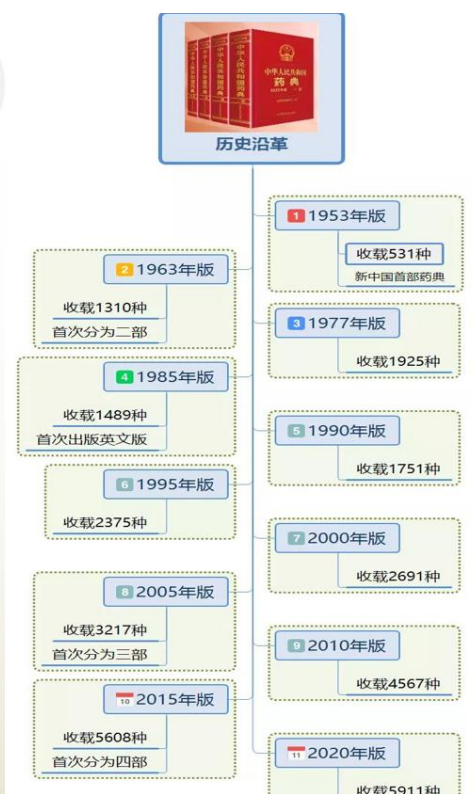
中华人民共和国药典

历史沿革

1 1953年版
收载531种
新中国首部药典

2 1963年版
收载1310种
首次分为二部

3 1977年版
收载1925种

4 1985年版
收载1489种
首次出版英文版

5 1990年版
收载1751种

6 1995年版
收载2375种

7 2000年版
收载2691种

8 2005年版
收载3217种
首次分为三部

9 2010年版
收载4567种

10 2015年版
收载5608种
首次分为四部

11 2020年版
收载5911种